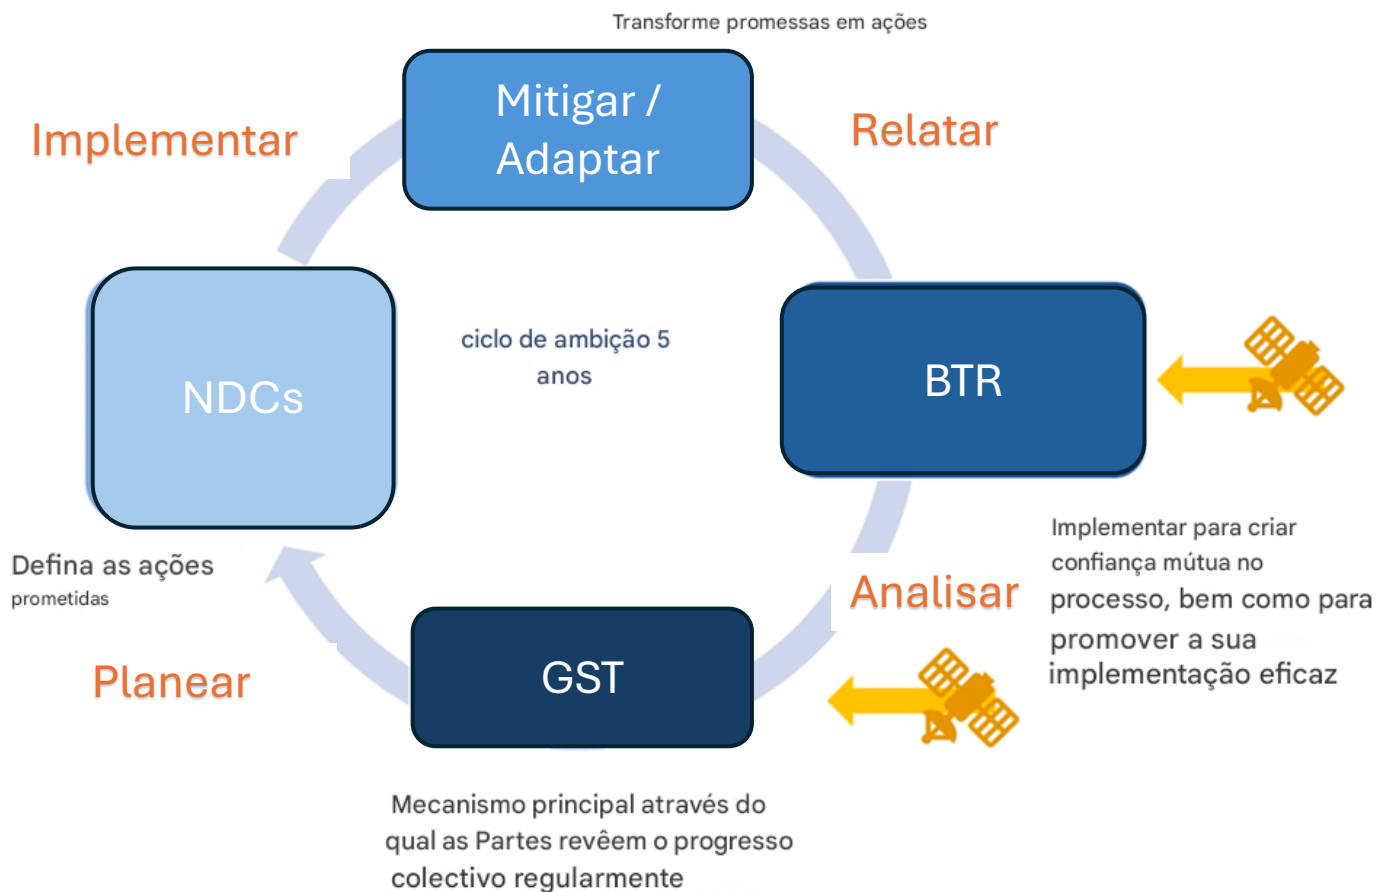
Transforme promessas em ações

Mitigar / Adaptar

Implementar

Relatar

NDCs

ciclo de ambição 5 anos

BTR

Implementar para criar confiança mútua no processo, bem como para promover a sua implementação eficaz

Defina as ações prometidas

Analisar

Planear

GST

Mecanismo principal através do qual as Partes revêem o progresso colectivo regularmente